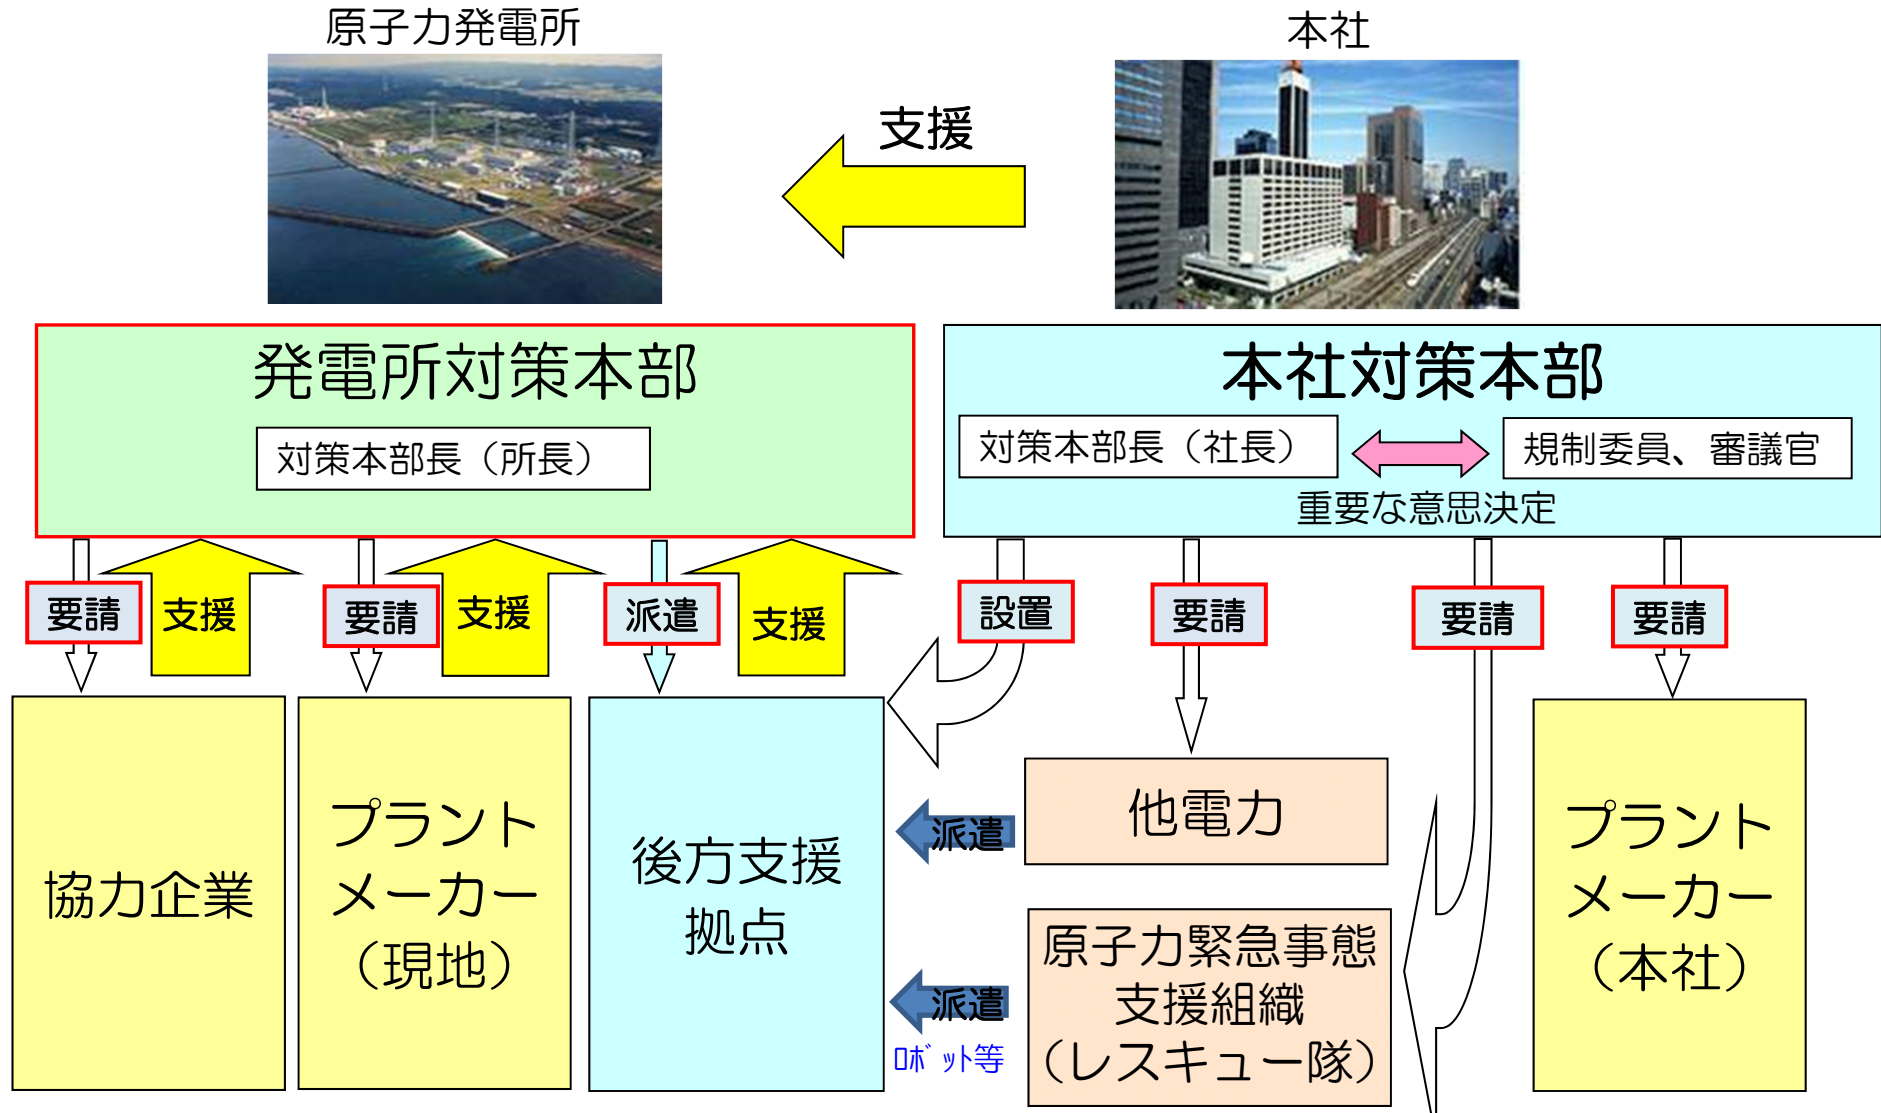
原子力発電所

本社

支援

発電所対策本部

対策本部長（所長）

本社対策本部

対策本部長（社長）

規制委員、審議官

重要な意思決定

要請

支援

要請

支援

派遣

支援

設置

要請

要請

要請

協力企業

プラントメーカー（現地）

後方支援拠点

他電力

派遣

派遣

ﾛﾎﾞｯﾄ等

原子力緊急事態支援組織（レスキュー隊）

プラントメーカー（本社）